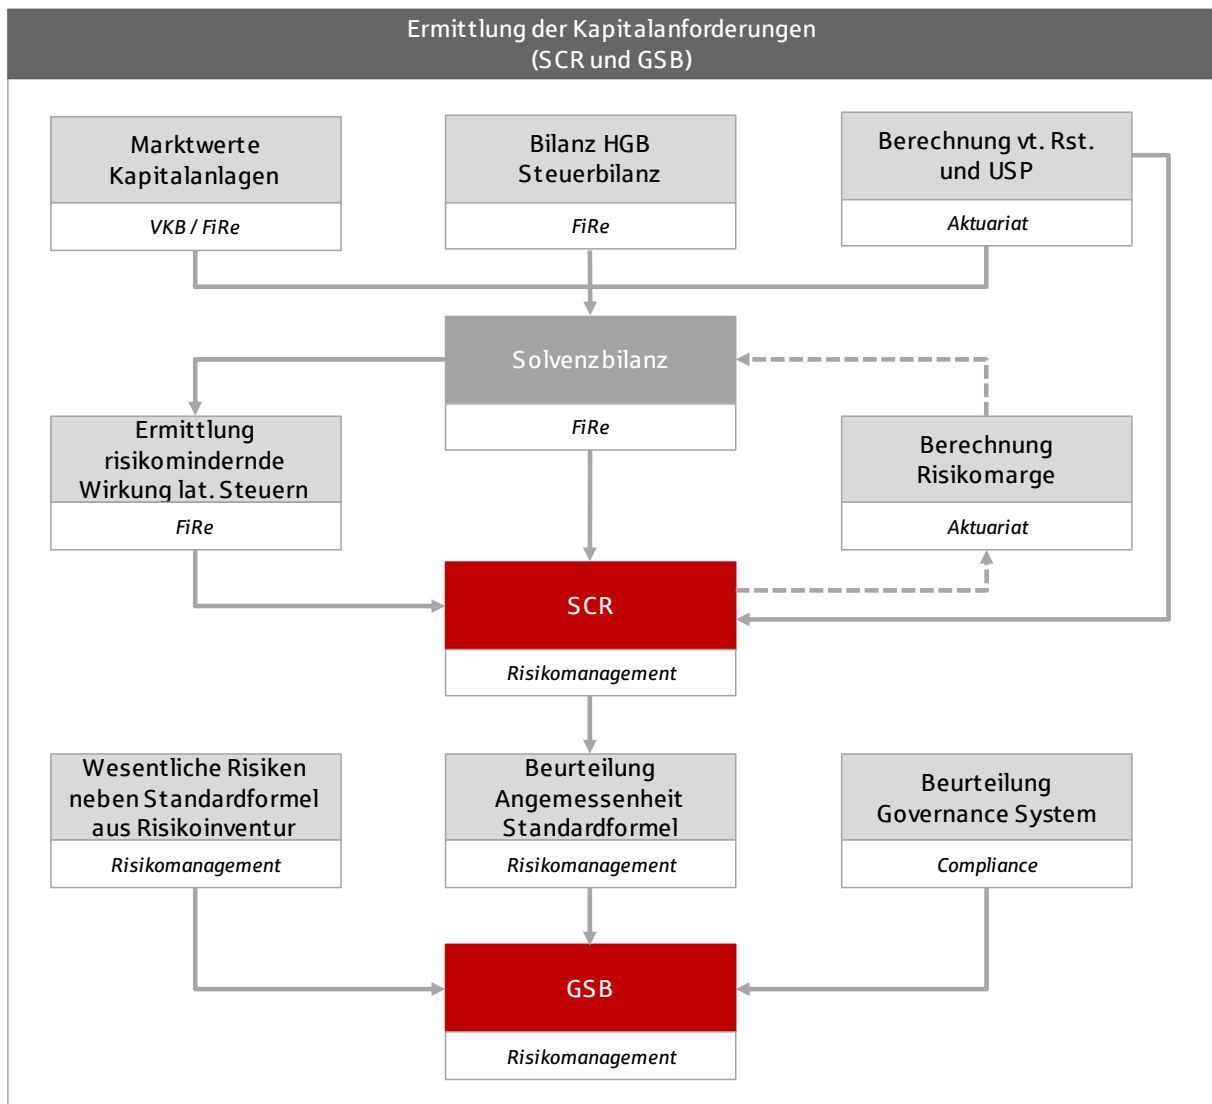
Ermittlung der Kapitalanforderungen (SCR und GSB)

Marktwerte Kapitalanlagen

VKB / FiRe

Bilanz HGB Steuerbilanz

FiRe

Berechnung vt. Rst. und USP

Aktuariat

Solvenzbilanz

FiRe

Ermittlung risikomindernde Wirkung lat. Steuern

FiRe

Berechnung Risikomarge

Aktuariat

SCR

Risikomanagement

Wesentliche Risiken neben Standardformel aus Risikoinventur

Risikomanagement

Beurteilung Angemessenheit Standardformel

Risikomanagement

Beurteilung Governance System

Compliance

GSB

Risikomanagement